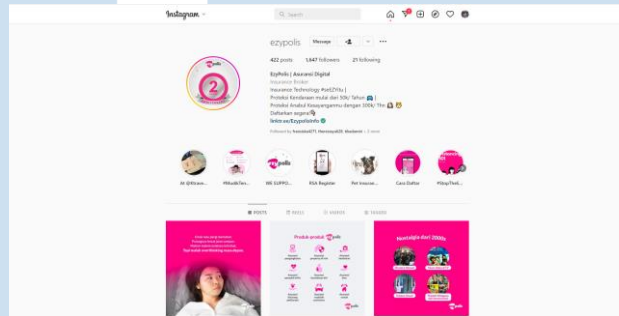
Instagram

Search

ezypolis Message

422 posts 1,447 followers 21 following

EzyPolis | Asuransi Digital
Insurance Broker
Insurance Technology #seEZYitu |
Proteksi Kendaraan mulai dari 50k/ Tahun |
Proteksi Anabul Kesayanganmu dengan 306k/ Thn
Daftarkan segera
linktr.ee/Ezypolisinfo

Followed by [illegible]

AI @Kisaw... #KadoTer... WE SUPPO... RSA Register Pet Insuran... Cara Daftar #StayThe...

POSTS REELS VIDEOS TAGGED

Produk-produk ezypolis

Nostalgia dari 2000s